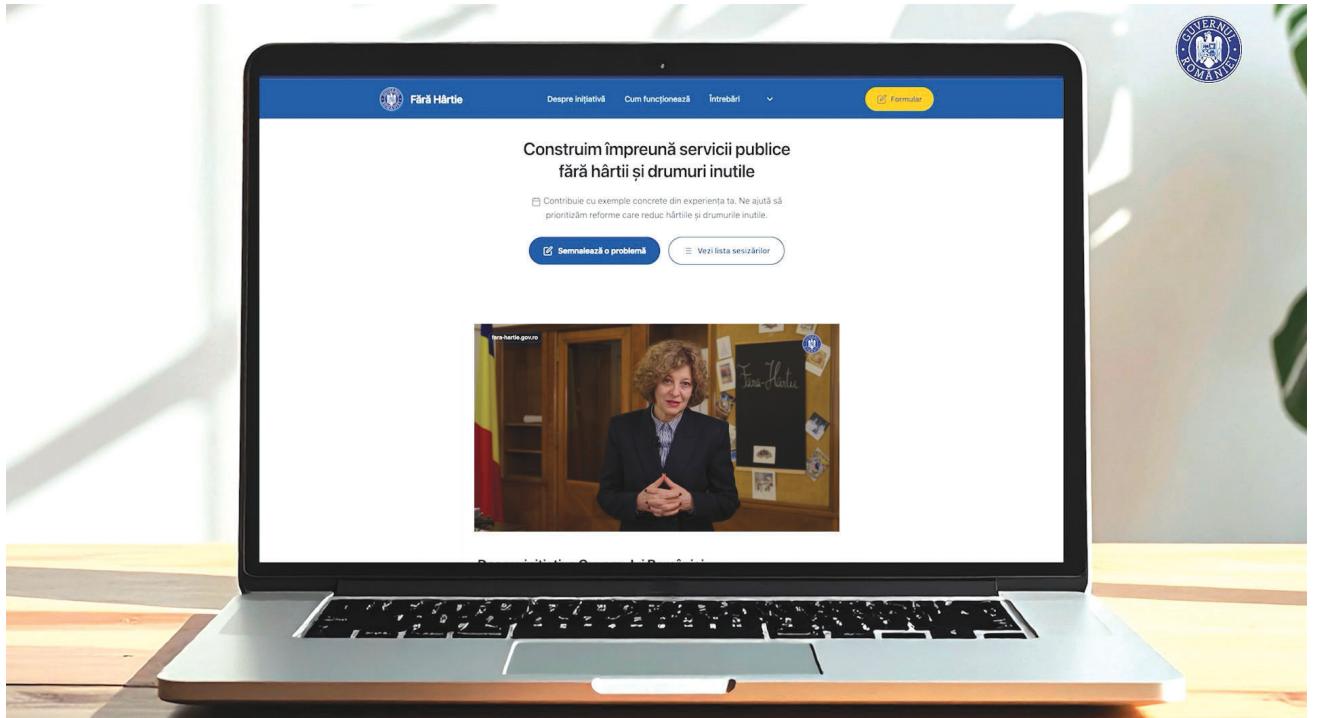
GUVERNUL ROMÂNIEI

Fără Hârtie

Despre inițiativă Cum funcționează Întrebări

Formular

Construim împreună servicii publice fără hârtii și drumuri inutile

Contribuie cu exemple concrete din experiența ta. Ne ajută să prioritizăm reforme care reduc hârtiile și drumurile inutile.

Semnalează o problemă

Vezi lista sesizărilor

fara-hartie.gov.ro

Fără Hârtie

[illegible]